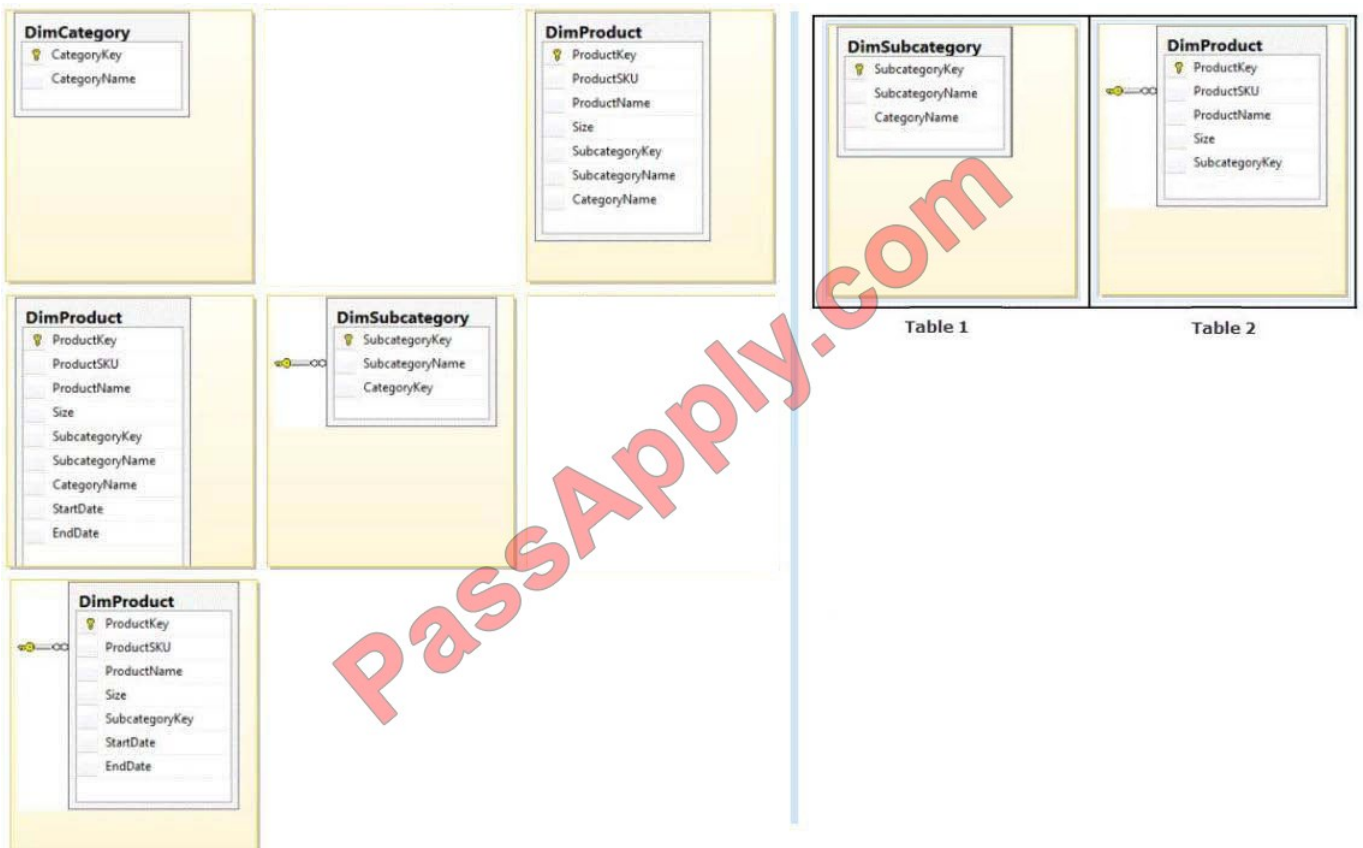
DimCategory
CategoryKey
CategoryName

DimProduct
ProductKey
ProductSKU
ProductName
Size
SubcategoryKey
SubcategoryName
CategoryName

DimProduct
ProductKey
ProductSKU
ProductName
Size
SubcategoryKey
SubcategoryName
CategoryName
StartDate
EndDate

DimSubcategory
SubcategoryKey
SubcategoryName
CategoryKey

DimProduct
ProductKey
ProductSKU
ProductName
Size
SubcategoryKey
StartDate
EndDate

DimSubcategory
SubcategoryKey
SubcategoryName
CategoryName

DimProduct
ProductKey
ProductSKU
ProductName
Size
SubcategoryKey

Table 1

Table 2

PassApply.com